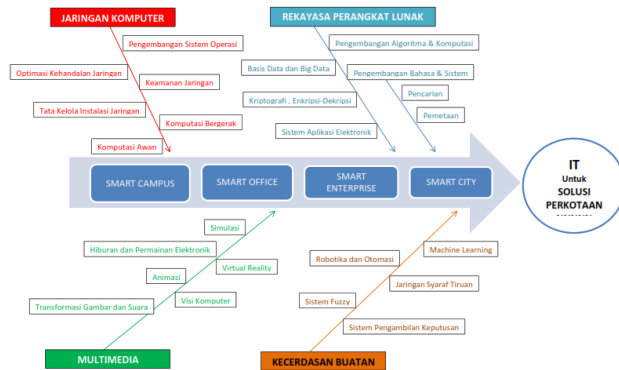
JARINGAN KOMPUTER

Pengembangan Sistem Operasi

Optimasi Kehandalan Jaringan

Keamanan Jaringan

Tata Kelola Instalasi Jaringan

Komputasi Bergerak

Komputasi Awan

REKAYASA PERANGKAT LUNAK

Pengembangan Algoritma & Komputasi

Basis Data dan Big Data

Pengembangan Bahasa & Sistem

Kriptografi , Enkripsi-Dekripsi

Pencarian

Pemetaan

Sistem Aplikasi Elektronik

SMART CAMPUS

SMART OFFICE

SMART ENTERPRISE

SMART CITY

IT Untuk SOLUSI PERKOTAAN

Simulasi

Hiburan dan Permainan Elektronik

Virtual Reality

Animasi

Visi Komputer

Transformasi Gambar dan Suara

MULTIMEDIA

Machine Learning

Robotika dan Otomasi

Jaringan Syaraf Tiruan

Sistem Fuzzy

Sistem Pengambilan Keputusan

KECERDASAN BUATAN